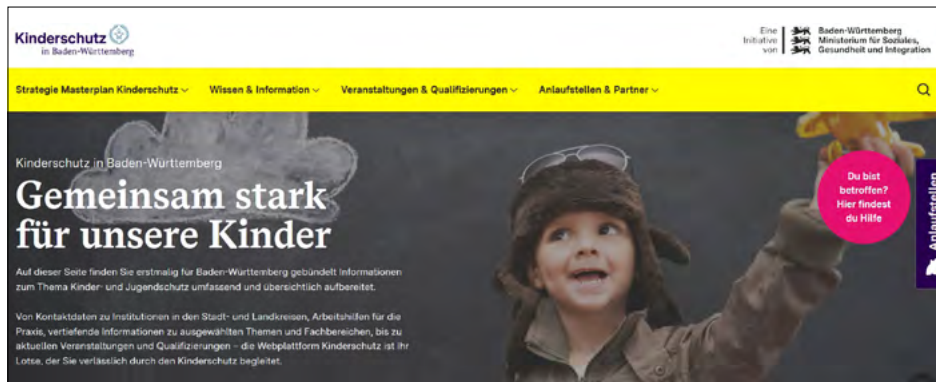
Kinderschutz
in Baden-Württemberg

Eine Initiative von

Baden-Württemberg
Ministerium für Soziales, Gesundheit und Integration

Strategie Masterplan Kinderschutz Wissen & Information Veranstaltungen & Qualifizierungen Anlaufstellen & Partner

Kinderschutz in Baden-Württemberg

Gemeinsam stark für unsere Kinder

Auf dieser Seite finden Sie erstmalig für Baden-Württemberg gebündelt Informationen zum Thema Kinder- und Jugendschutz umfassend und übersichtlich aufbereitet.

Von Kontaktdaten zu Institutionen in den Stadt- und Landkreisen, Arbeitshilfen für die Praxis, vertiefende Informationen zu ausgewählten Themen und Fachbereichen, bis zu aktuellen Veranstaltungen und Qualifizierungen – die Webplattform Kinderschutz ist Ihr Lotse, der Sie verlässlich durch den Kinderschutz begleitet.

Du bist betroffen? Hier findest du Hilfe

Anlaufstellen